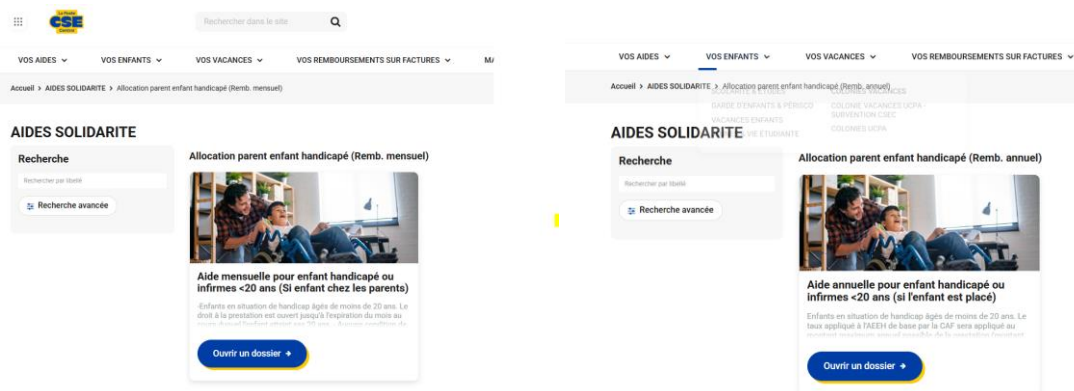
La Poste CSE Central

Rechercher dans le site

VOS AIDES ⌄ VOS ENFANTS ⌄ VOS VACANCES ⌄ VOS REMBOURSEMENTS SUR FACTURES ⌄ M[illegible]

Accueil > AIDES SOLIDARITE > Allocation parent enfant handicapé (Remb. mensuel)

AIDES SOLIDARITE

Recherche

Rechercher par libellé

Recherche avancée

Allocation parent enfant handicapé (Remb. mensuel)

Aide mensuelle pour enfant handicapé ou infirmes <20 ans (Si enfant chez les parents)

-Enfants en situation de handicap âgés de moins de 20 ans. Le droit à la prestation est ouvert jusqu'à l'expiration du mois au cours duquel l'enfant atteint ses 20 ans. - Aucune condition de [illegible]

Ouvrir un dossier →

VOS AIDES ⌄ VOS ENFANTS ⌄ VOS VACANCES ⌄ VOS REMBOURSEMENTS SUR FACTURES ⌄

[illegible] COLONIES VACANCES

GARDE D'ENFANTS & PÉRISCO COLONIE VACANCES UCPA - SUBVENTION CSEC

VACANCES ENFANTS COLONIES UCPA

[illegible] VIE ÉTUDIANTE

Accueil > AIDES SOLIDARITE > Allocation parent enfant handicapé (Remb. annuel)

AIDES SOLIDARITE

Recherche

Rechercher par libellé

Recherche avancée

Allocation parent enfant handicapé (Remb. annuel)

Aide annuelle pour enfant handicapé ou infirmes <20 ans (si l'enfant est placé)

Enfants en situation de handicap âgés de moins de 20 ans. Le taux appliqué à l'AEEH de base par la CAF sera appliqué au montant maximum annuel possible de la prestation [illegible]

Ouvrir un dossier →